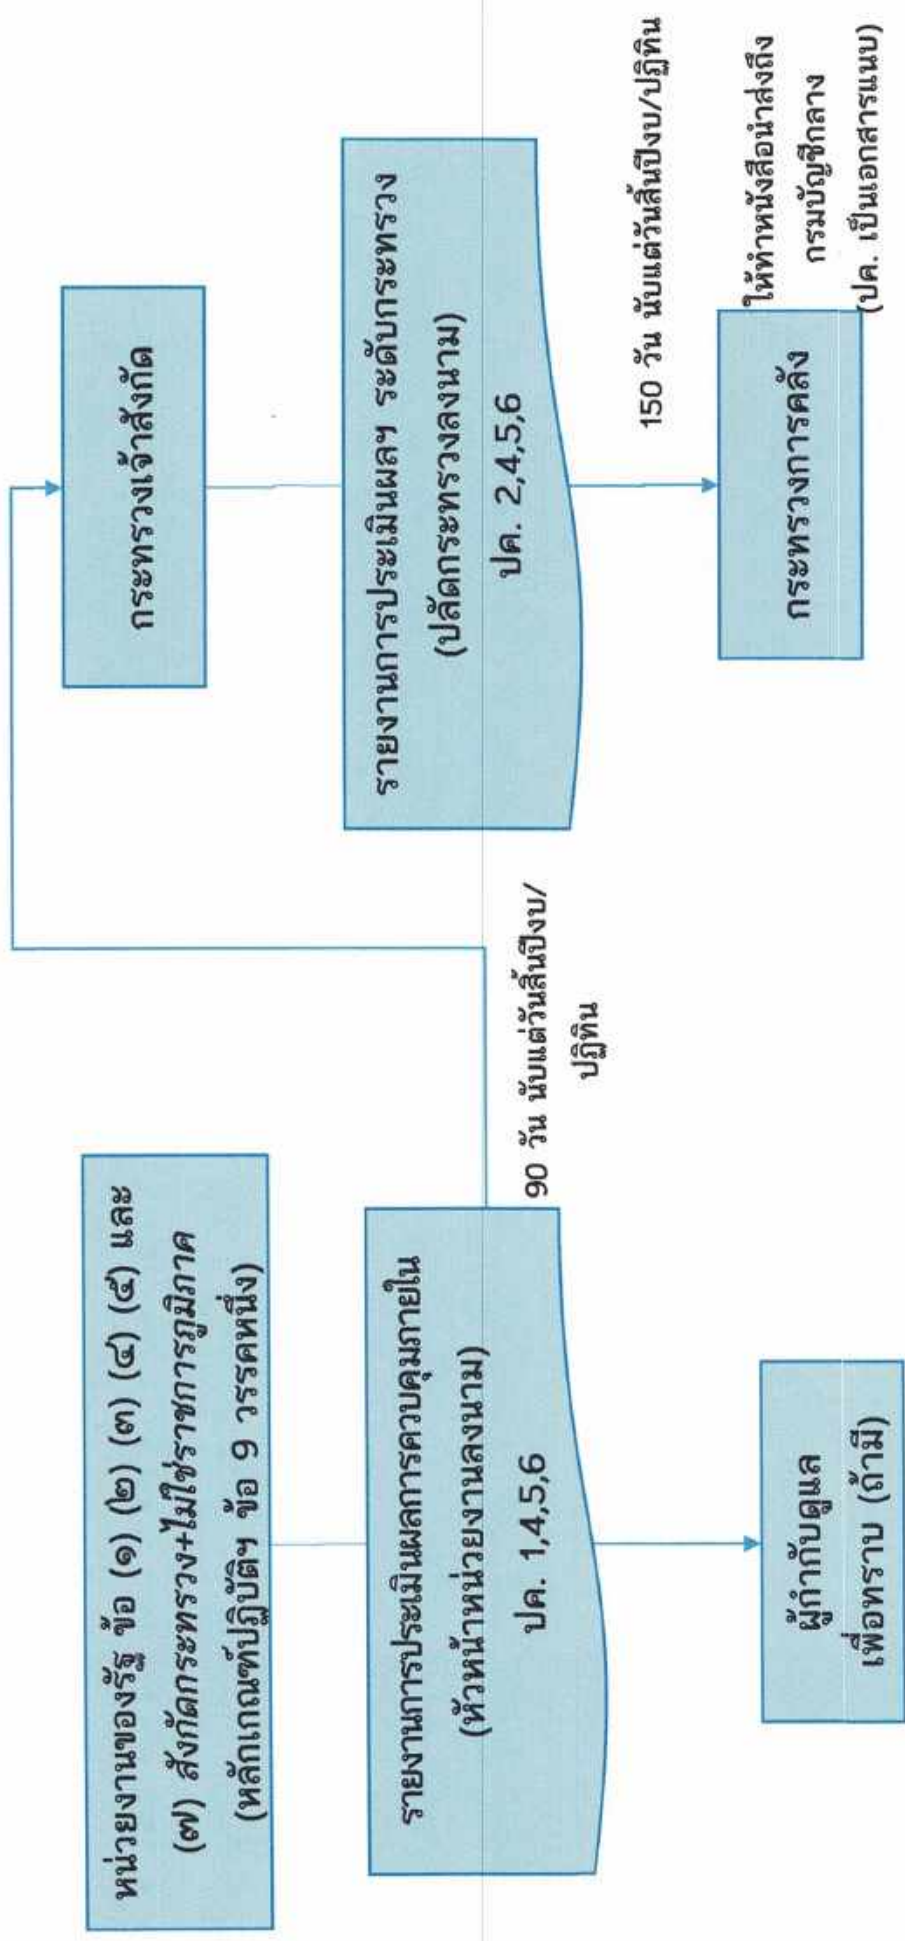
หน่วยงานของรัฐ ข้อ (๑) (๒) (๓) (๔) (๕) และ (๗) สังกัดกระทรวง+ไม่ใช่ราชการภูมิภาค (หลักเกณฑ์ปฏิบัติฯ ข้อ 9 วรรคหนึ่ง)

รายงานการประเมินผลการควบคุมภายใน (หัวหน้าหน่วยงานลงนาม)

ปค. 1,4,5,6

ผู้กำกับดูแล เพื่อทราบ (ถ้ามี)

90 วัน นับแต่วันสิ้นปีงบ/ปฏิทิน

กระทรวงเจ้าสังกัด

รายงานการประเมินผลฯ ระดับกระทรวง (ปลัดกระทรวงลงนาม)

ปค. 2,4,5,6

150 วัน นับแต่วันสิ้นปีงบ/ปฏิทิน

กระทรวงการคลัง

ให้ทำหนังสือนำส่งถึง กรมบัญชีกลาง (ปค. เป็นเอกสารแนบ)